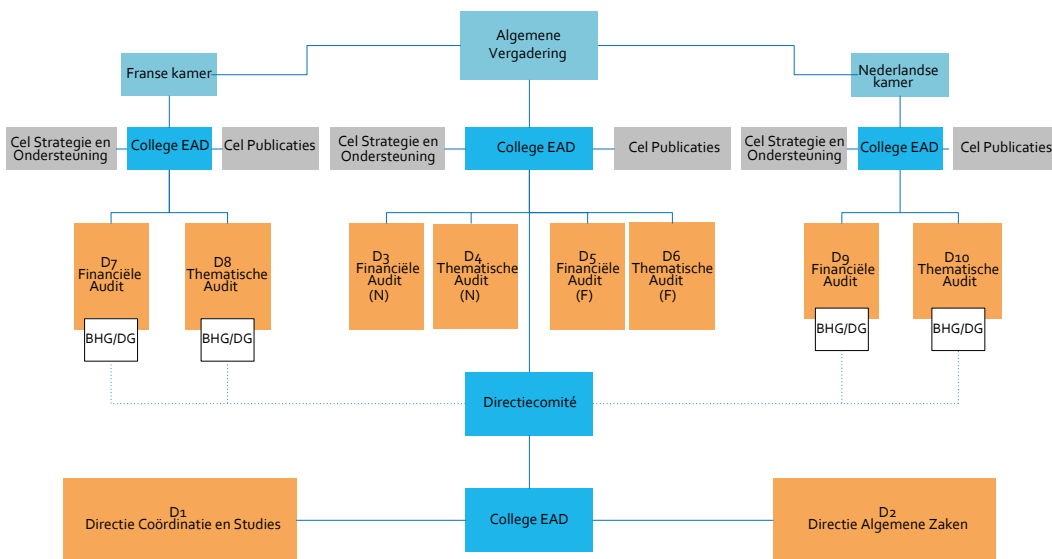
Algemene Vergadering

Franse kamer

Nederlandse kamer

Cel Strategie en Ondersteuning

College EAD

Cel Publicaties

Cel Strategie en Ondersteuning

College EAD

Cel Publicaties

Cel Strategie en Ondersteuning

College EAD

Cel Publicaties

D7 Financiële Audit

D8 Thematische Audit

D3 Financiële Audit (N)

D4 Thematische Audit (N)

D5 Financiële Audit (F)

D6 Thematische Audit (F)

D9 Financiële Audit

D10 Thematische Audit

BHG/DG

BHG/DG

BHG/DG

BHG/DG

Directiecomité

D1 Directie Coördinatie en Studies

College EAD

D2 Directie Algemene Zaken